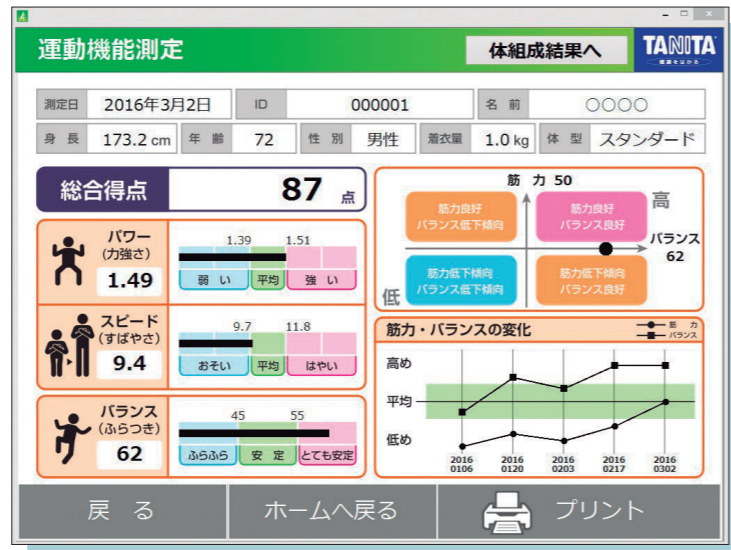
運動機能測定

体組成結果へ

TANITA
健康をはかる

| 測定日 | 2016年3月2日 | ID | 000001 | 名前 | ○○○○ |
|---|---|---|---|---|---|

| 身長 | 173.2 cm | 年齢 | 72 | 性別 | 男性 | 着衣量 | 1.0 kg | 体型 | スタンダード |
|---|---|---|---|---|---|---|---|---|---|

総合得点 87 点

パワー
(力強さ)
1.49
1.39 1.51
弱い 平均 強い

スピード
(すばやさ)
9.4
9.7 11.8
おそい 平均 はやい

バランス
(ふらつき)
62
45 55
ふらふら 安定 とても安定

筋力 50
高
低
バランス
62
筋力良好
バランス低下傾向
筋力良好
バランス良好
筋力低下傾向
バランス低下傾向
筋力低下傾向
バランス良好

筋力・バランスの変化
筋力
バランス
高め
平均
低め
2016 0106
2016 0120
2016 0203
2016 0217
2016 0302

戻る
ホームへ戻る
プリント